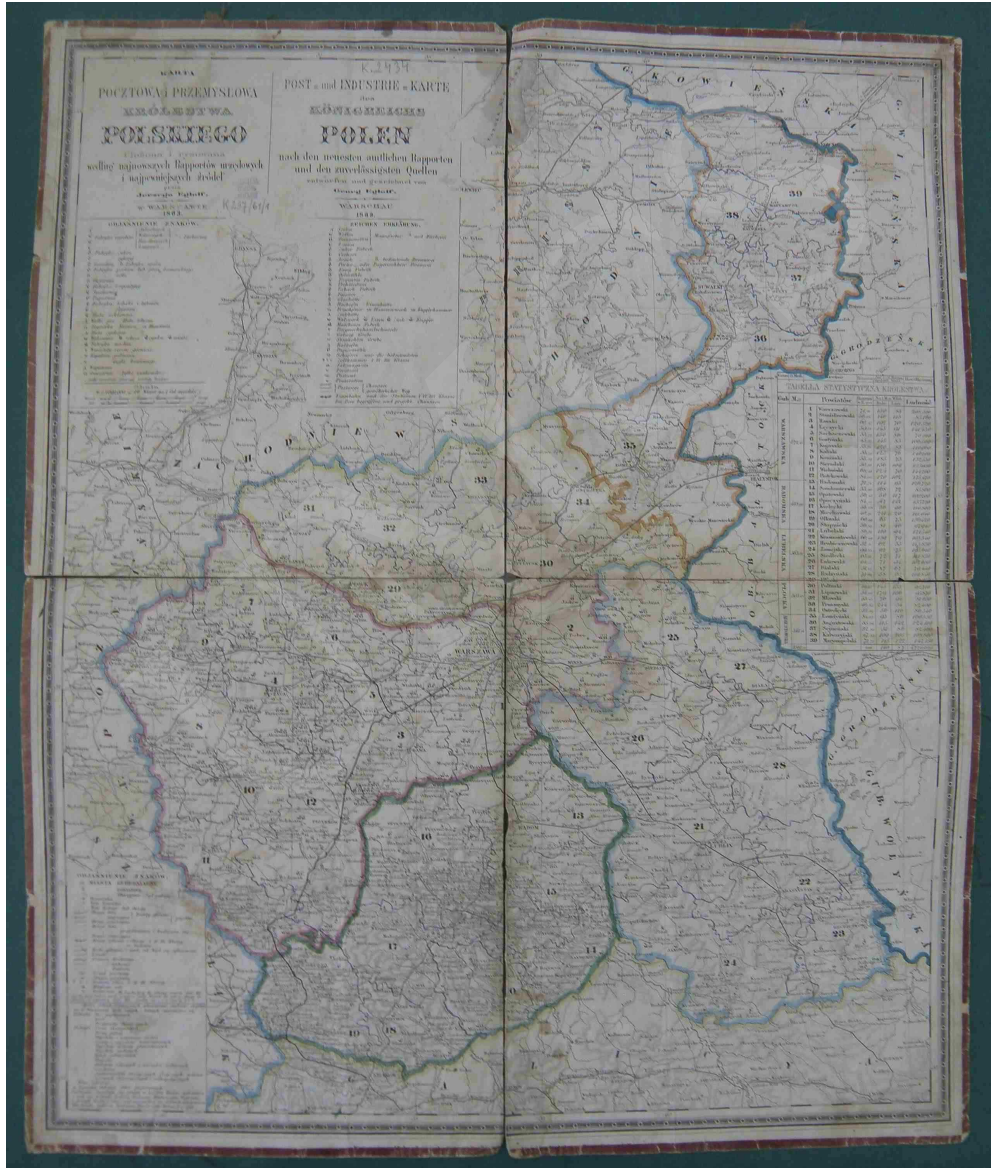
KARTA
POCZTOWA i PRZEMYSŁOWA
KRÓLESTWA
POLSKIEGO
według najnowszych Rapportów urzędowych i najpewniejszych źródeł
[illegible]
W WARSZAWIE
1843.

POST- und INDUSTRIE-KARTE
des
KÖNIGREICHS
POLEN
nach den neuesten amtlichen Rapporten und den zuverlässigsten Quellen
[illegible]
WARSCHAU
1843.

K.2434
K.237/61/1

OBJAŚNIENIE ZNAKÓW
ZEICHEN ERKLÄRUNG

ZACHODNIE
PRUSY
WSCHODNIE
GUBERNIA
AUGUSTOWSKA
GRODZIEŃSKA
WOŁYŃSKA
WARSZAWA

ZMOLLA STATYSTYCZNA

OBJAŚNIENIE ZNAKÓW

1 2 3 4 5 6 7 8 9 10 11 12 13 14 15 16 17 18 19 20 21 22 23 24 25 26 27 28 29 30 31 32 33 34 35 36 37 38 39 40